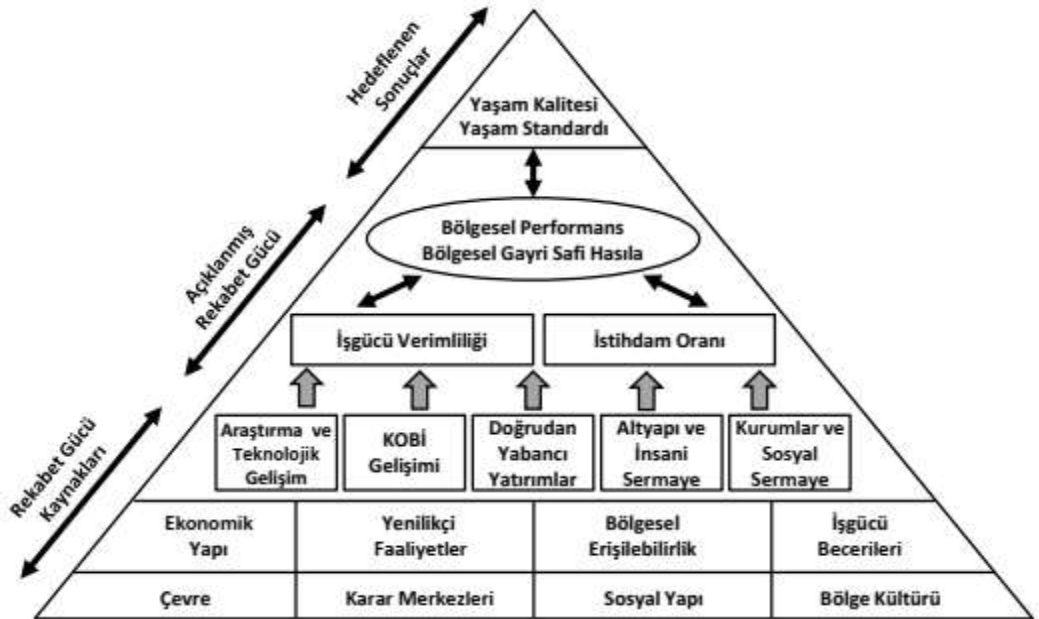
Hedeflenen Sonuçlar

Açıklanmış Rekabet Gücü

Rekabet Gücü Kaynakları

Yaşam Kalitesi
Yaşam Standardı

Bölgesel Performans
Bölgesel Gayri Safi Hasıla

İşgücü Verimliliği

İstihdam Oranı

Araştırma ve Teknolojik Gelişim

KOBİ Gelişimi

Doğrudan Yabancı Yatırımlar

Altyapı ve İnsani Sermaye

Kurumlar ve Sosyal Sermaye

| Ekonomik Yapı | Yenilikçi Faaliyetler | Bölgesel Erişilebilirlik | İşgücü Becerileri |
|---|---|---|---|
| Çevre | Karar Merkezleri | Sosyal Yapı | Bölge Kültürü |